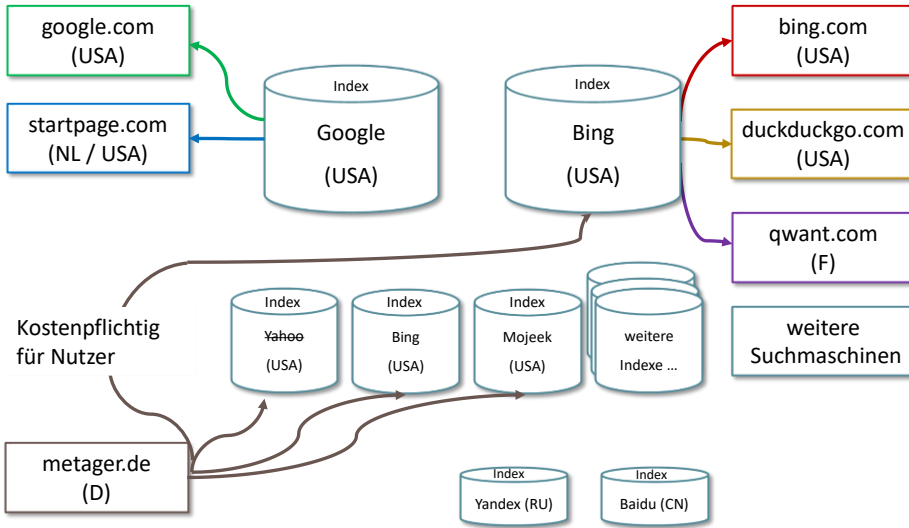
google.com (USA)

startpage.com (NL / USA)

Index
Google
(USA)

Index
Bing
(USA)

bing.com (USA)

duckduckgo.com (USA)

qwant.com (F)

weitere Suchmaschinen

Kostenpflichtig für Nutzer

Index
Yahoo
(USA)

Index
Bing
(USA)

Index
Mojeek
(USA)

weitere Indexe ...

metager.de (D)

Index
Yandex (RU)

Index
Baidu (CN)